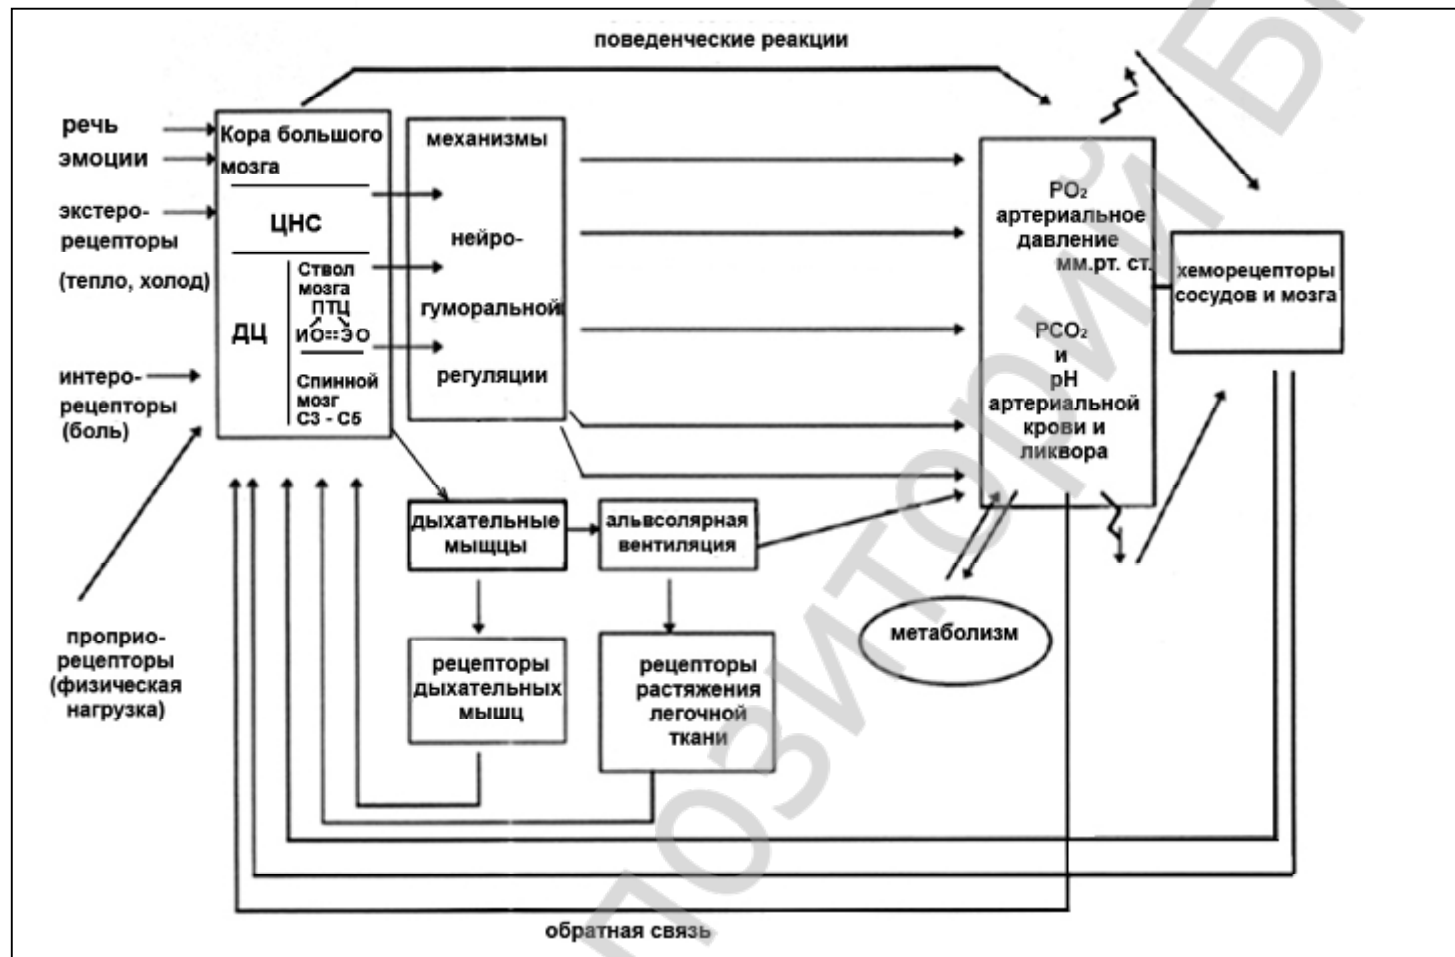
поведенческие реакции

речь
эмоции
экстеро-рецепторы
(тепло, холод)
интеро-рецепторы
(боль)
проприо-рецепторы
(физическая нагрузка)

Кора большого мозга
ЦНС
ДЦ
Ствол мозга
ПТЦ
ИО ЭО
Спинной мозг
С3 - С5

механизмы
нейро-
гуморальной
регуляции

$PO_2$
артериальное давление
мм.рт. ст.
$PCO_2$
и
pH
артериальной крови и ликвора

хеморецепторы сосудов и мозга

дыхательные мыщцы

альвсолярная вентиляция

метаболизм

рецепторы дыхательных мышц

рецепторы растяжения легочной ткани

обратная связь

позиторий Б